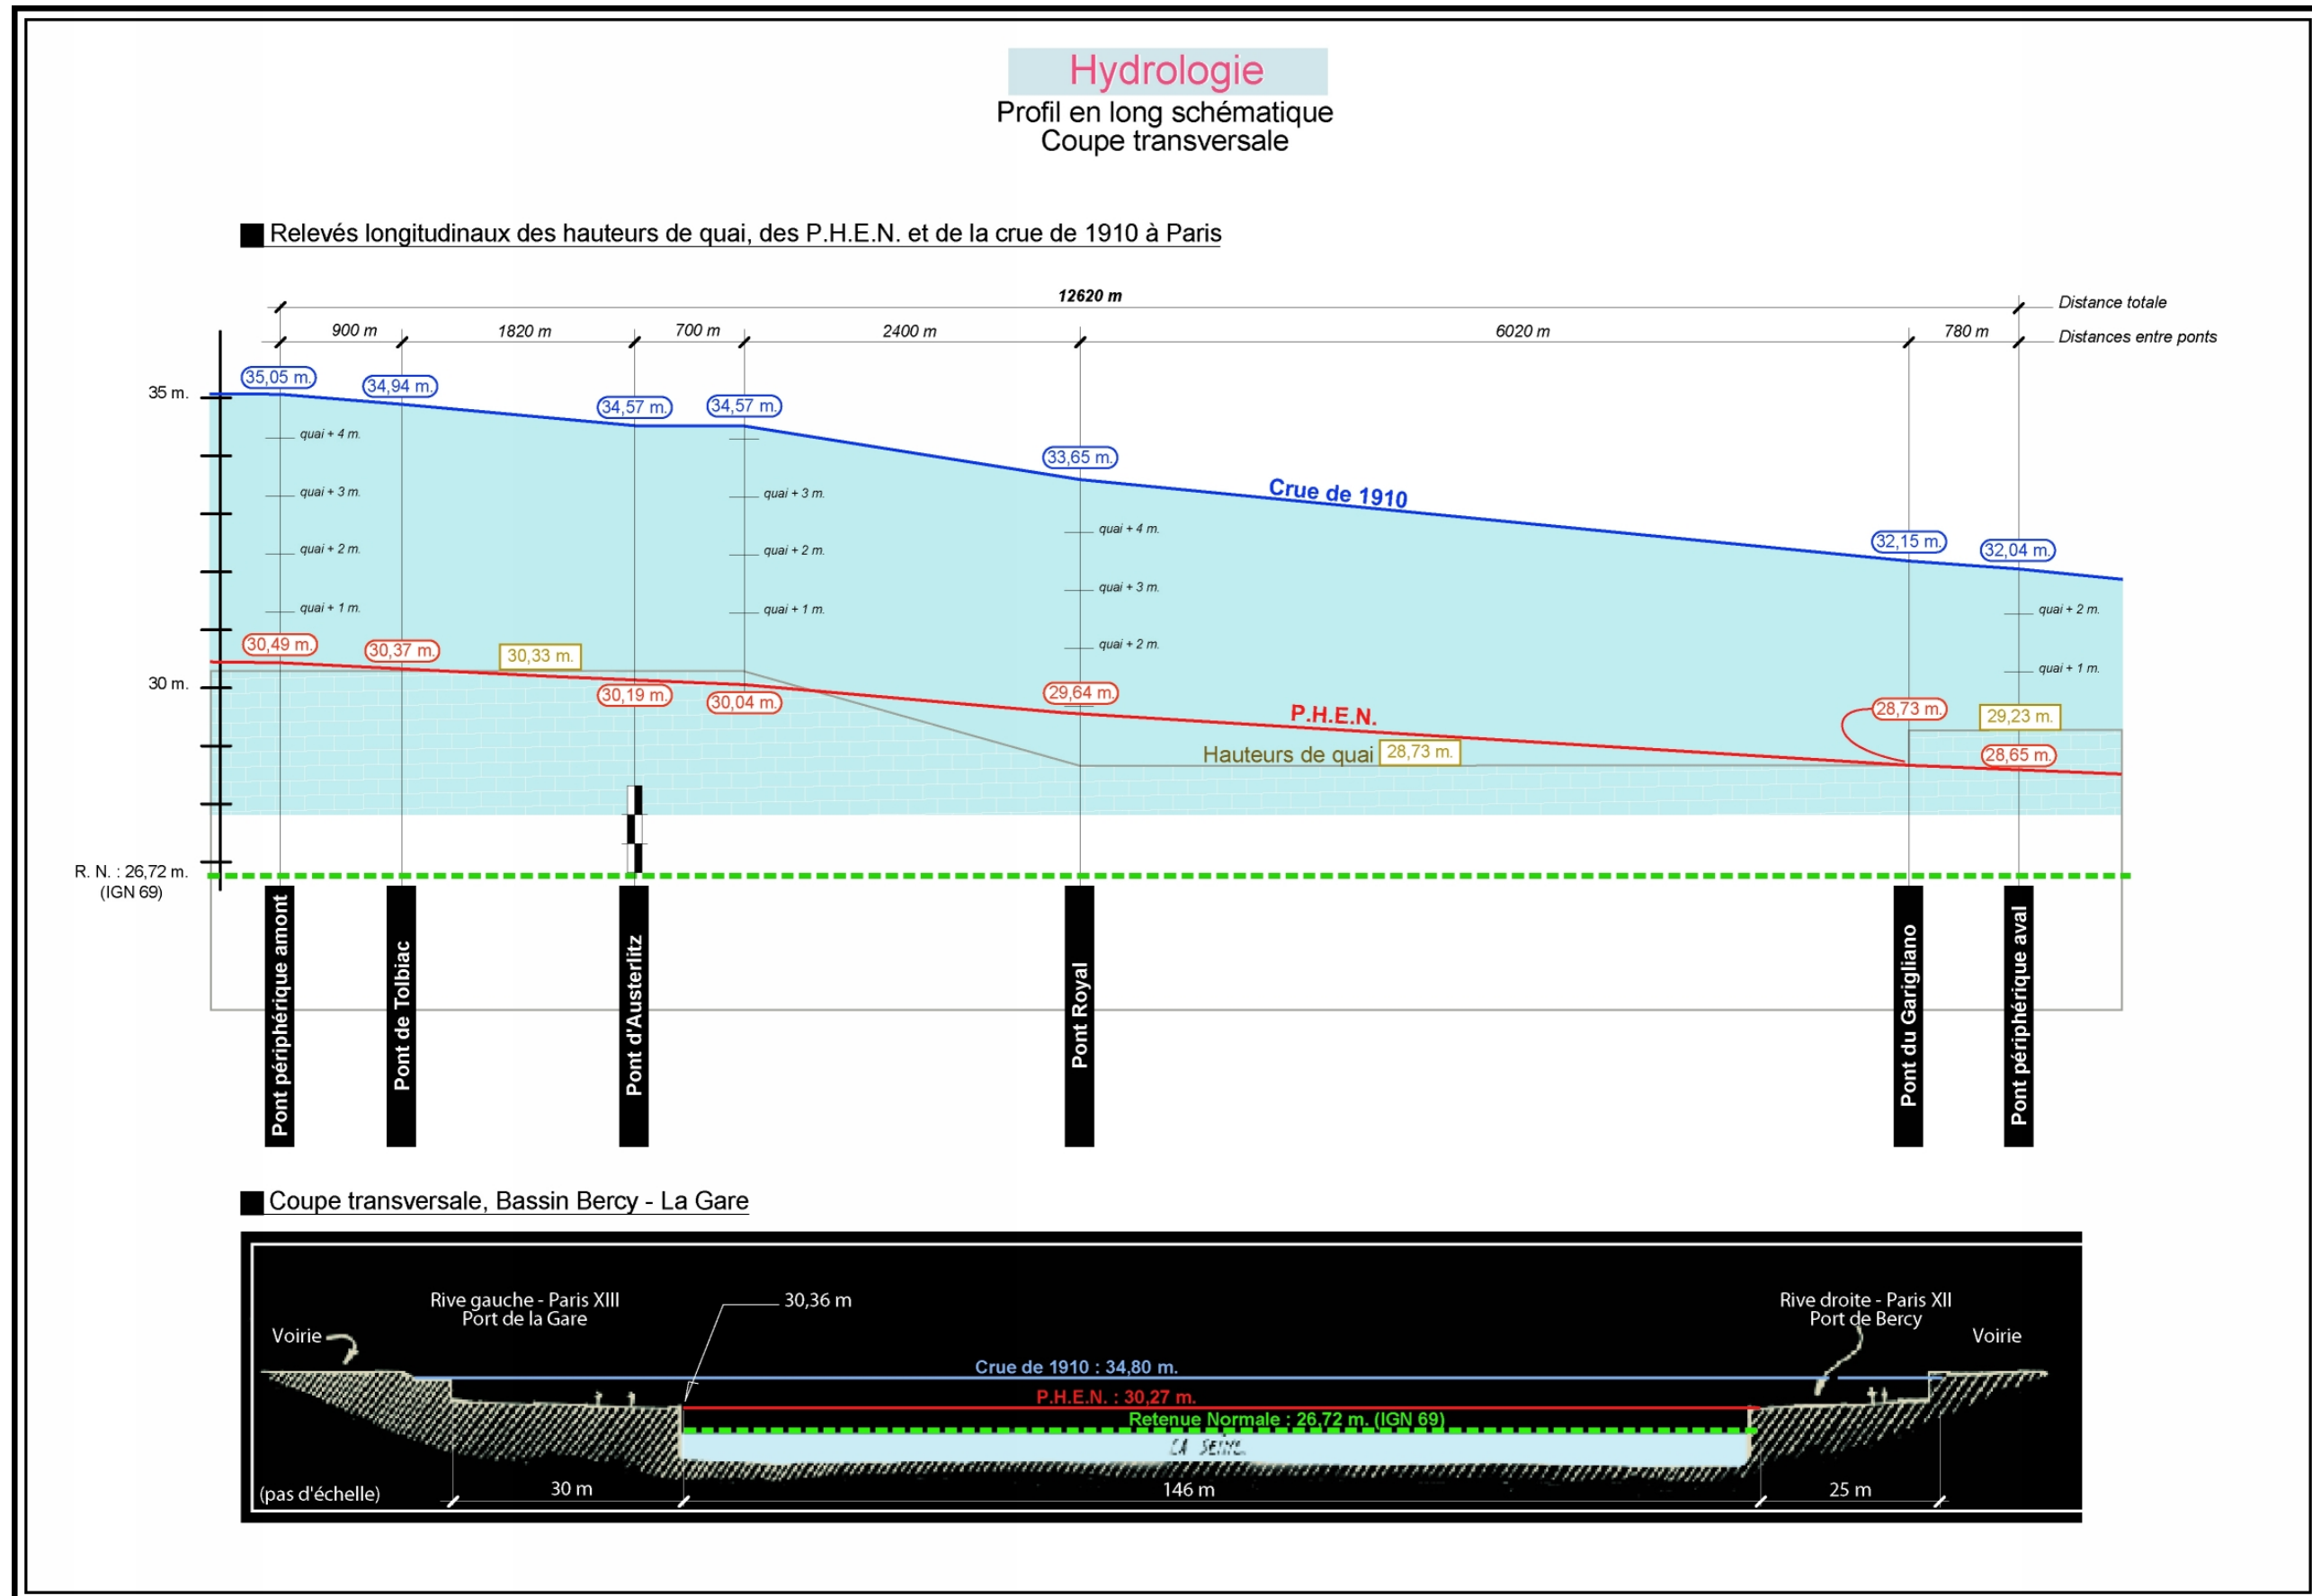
Hydrologie
Profil en long schématique
Coupe transversale

Relevés longitudinaux des hauteurs de quai, des P.H.E.N. et de la crue de 1910 à Paris

12620 m
Distance totale
900 m 1820 m 700 m 2400 m 6020 m 780 m
Distances entre ponts

35 m.
30 m.
R. N. : 26,72 m. (IGN 69)

35,05 m.
34,94 m.
34,57 m.
34,57 m.
33,65 m.
Crue de 1910
32,15 m.
32,04 m.

quai + 4 m.
quai + 3 m.
quai + 2 m.
quai + 1 m.
quai + 3 m.
quai + 2 m.
quai + 1 m.
quai + 4 m.
quai + 3 m.
quai + 2 m.
quai + 2 m.
quai + 1 m.

30,49 m.
30,37 m.
30,33 m.
30,19 m.
30,04 m.
29,64 m.
P.H.E.N.
28,73 m.
29,23 m.
Hauteurs de quai
28,73 m.
28,65 m.

Pont périphérique amont
Pont de Tolbiac
Pont d'Austerlitz
Pont Royal
Pont du Garigliano
Pont périphérique aval

Coupe transversale, Bassin Bercy - La Gare

Rive gauche - Paris XIII
Port de la Gare
Voirie
30,36 m
Rive droite - Paris XII
Port de Bercy
Voirie
Crue de 1910 : 34,80 m.
P.H.E.N. : 30,27 m.
Retenue Normale : 26,72 m. (IGN 69)
LA SEINE
(pas d'échelle)
30 m
146 m
25 m